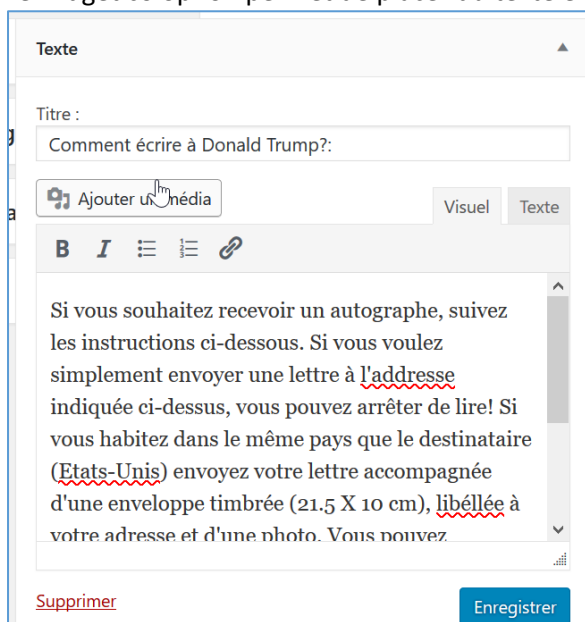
Texte

Titre :

Comment écrire à Donald Trump?:

Ajouter un média

Visuel

Texte

B I

Si vous souhaitez recevoir un autographe, suivez les instructions ci-dessous. Si vous voulez simplement envoyer une lettre à l'addresse indiquée ci-dessus, vous pouvez arrêter de lire! Si vous habitez dans le même pays que le destinataire (Etats-Unis) envoyez votre lettre accompagnée d'une enveloppe timbrée (21.5 X 10 cm), libéllée à votre adresse et d'une photo. Vous pouvez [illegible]

Supprimer

Enregistrer